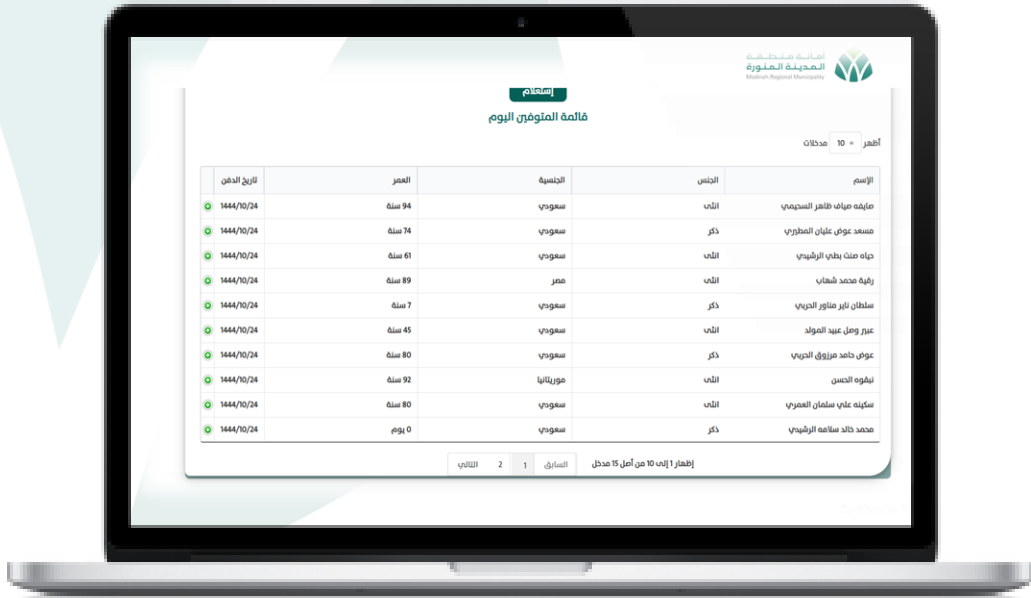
أمانة منطقة
المدينة المنورة
Madinah Regional Municipality

إستعلام

قائمة المتوفين اليوم

أظهر 10 مدخلات

| الإسم | الجنس | الجنسية | العمر | تاريخ الدفن | |
|---|---|---|---|---|---|
| ضايفه ضياف ظاهر السحيمي | انثى | سعودي | 94 سنة | 1444/10/24 | |
| مسعد عوض عليان المطيري | ذكر | سعودي | 74 سنة | 1444/10/24 | |
| حياه منت بطي الرشيدي | انثى | سعودي | 61 سنة | 1444/10/24 | |
| رقية محمد شهاب | انثى | مصر | 89 سنة | 1444/10/24 | |
| سلطان نايز مناور الحربي | ذكر | سعودي | 7 سنة | 1444/10/24 | |
| عبير وصل عبيد المولد | انثى | سعودي | 45 سنة | 1444/10/24 | |
| عوض حامد مرزوق الحربي | ذكر | سعودي | 80 سنة | 1444/10/24 | |
| نيفوه الحسن | انثى | موريتانيا | 92 سنة | 1444/10/24 | |
| سكينه علي سلمان العمري | انثى | سعودي | 80 سنة | 1444/10/24 | |
| محمد خالد سلامه الرشيدي | ذكر | سعودي | 0 يوم | 1444/10/24 | |

إظهار 1 إلى 10 من أصل 15 مدخل

السابق 1 2 التالي